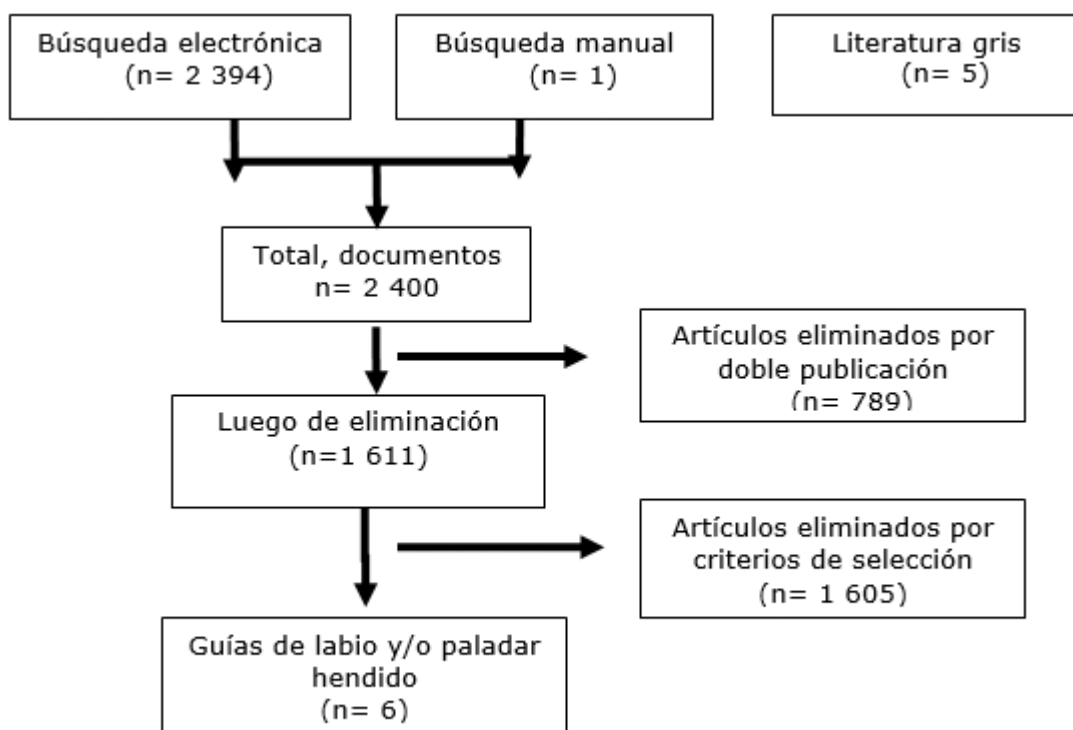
Búsqueda electrónica
(n= 2 394)

Búsqueda manual
(n= 1)

Literatura gris
(n= 5)

Total, documentos
n= 2 400

Artículos eliminados por doble publicación
(n= 789)

Luego de eliminación
(n=1 611)

Artículos eliminados por criterios de selección
(n= 1 605)

Guías de labio y/o paladar hendido
(n= 6)